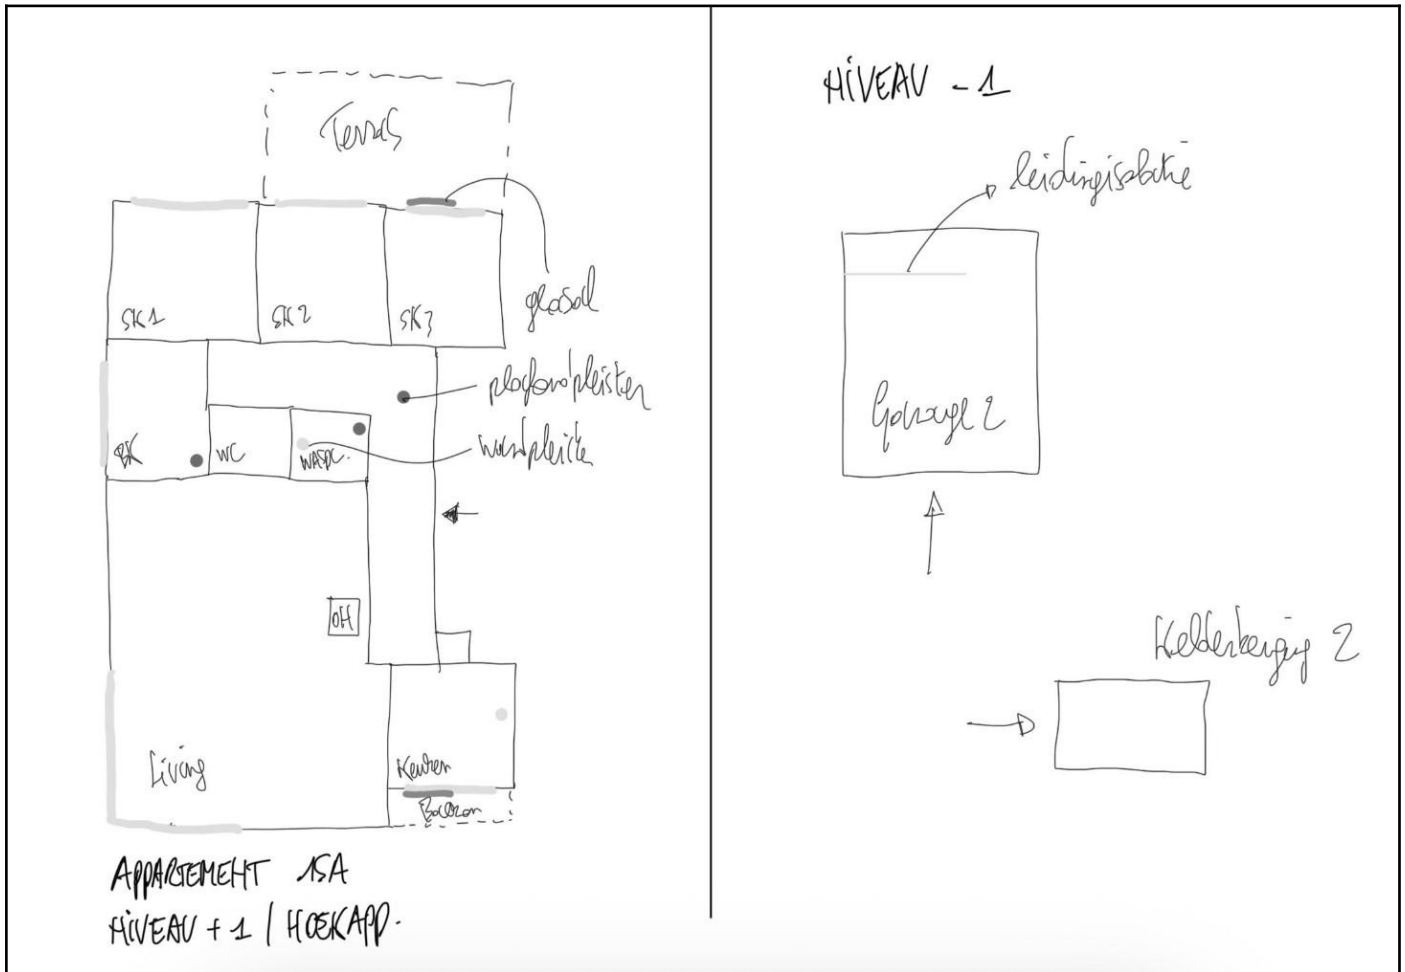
Terras

SK 1

SK 2

SK 3

glasval

plafondpleister

BK

WC

WASPL.

wandpleister

OH

Living

Keuken

Balkon

APPARTEMENT 1.5A
NIVEAU + 1 | HOEKAPP.

NIVEAU - 1

leidingisolatie

Garage 2

Kelderberging 2